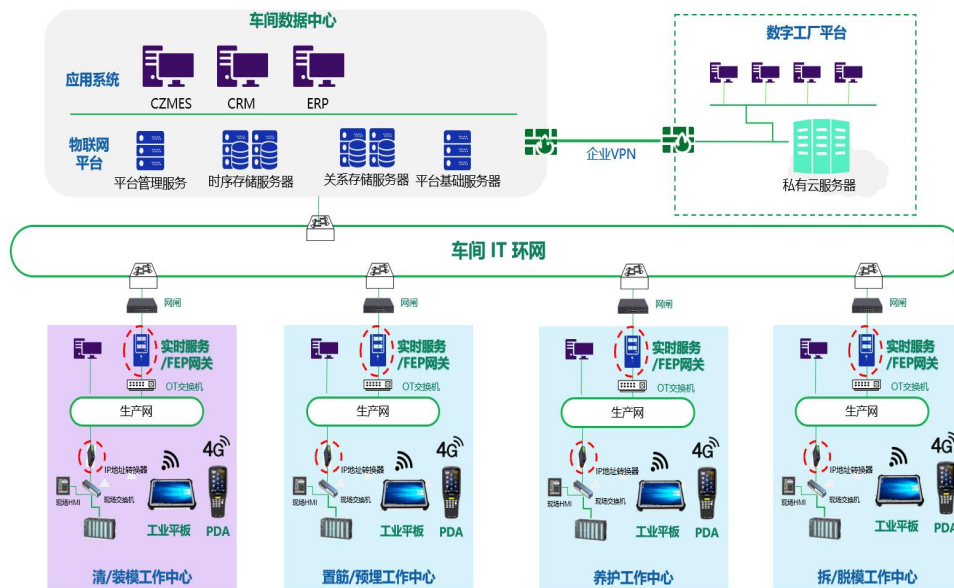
车间数据中心

应用系统

CZMES CRM ERP

物联网平台

平台管理服务 时序存储服务器 关系存储服务器 平台基础服务器

数字工厂平台

企业VPN

私有云服务器

车间 IT 环网

网闸 网闸 网闸 网闸

实时服务/FEP网关 实时服务/FEP网关 实时服务/FEP网关 实时服务/FEP网关

OT交换机 OT交换机 OT交换机 OT交换机

生产网 生产网 生产网 生产网

IP地址转换器 IP地址转换器 IP地址转换器 IP地址转换器

4G 4G 4G 4G

现场HMI 现场交换机 现场HMI 现场交换机 现场HMI 现场交换机 现场HMI 现场交换机

工业平板 PDA 工业平板 PDA 工业平板 PDA 工业平板 PDA

清/装模工作中心 置筋/预埋工作中心 养护工作中心 拆/脱模工作中心